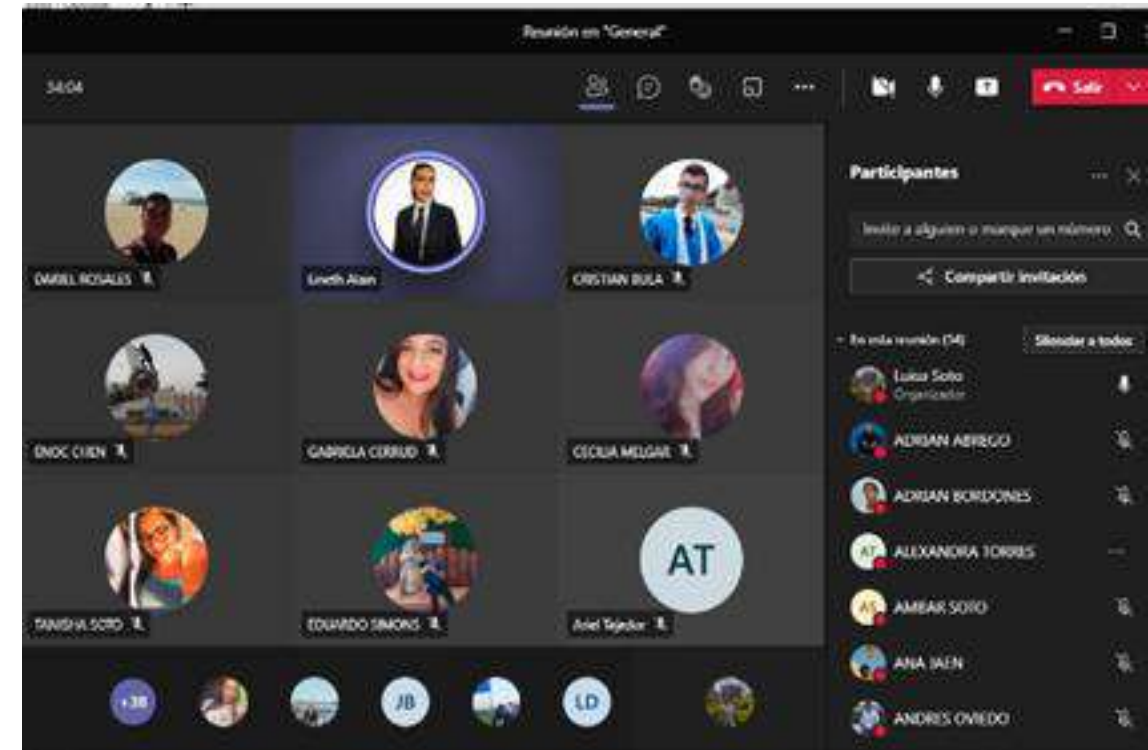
Reunión en "General"

34:04

Salir

DAVIEL ROSALES

Lineth Alain

CRISTIAN BULA

ENOC CHEN

GABRIELA CERRUD

CECILIA MELGAR

TANISHA SOTO

EDUARDO SIMONS

AT

Ariel Tejedor

+38

JB

LD

Participantes

Invitar a alguien o marcar un número

Compartir invitación

En esta reunión (54)

Silenciar a todos

Luisa Soto
Organizador

ADRIAN ABREGO

ADRIAN BORDONES

AT ALEXANDRA TORRES

AS AMBAR SOTO

ANA JAEN

ANDRES OVIEDO